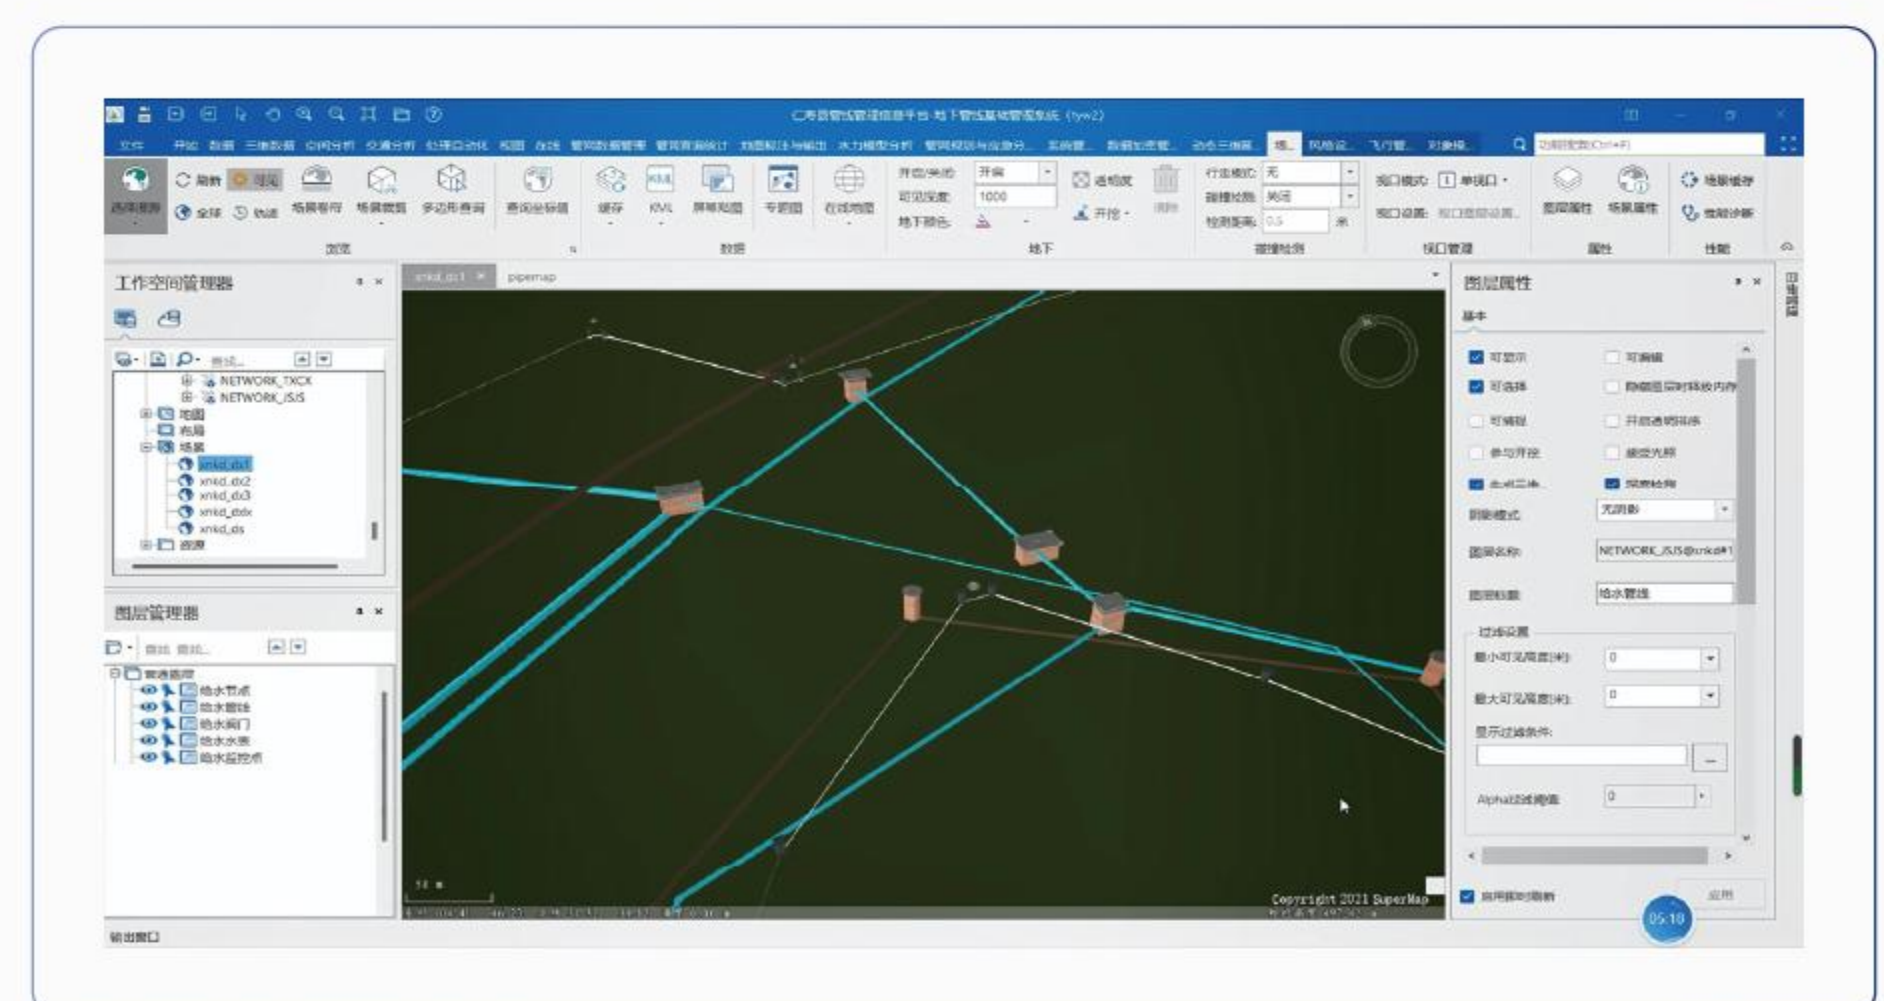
文件 开始 数据 三维数据 空间分析 交通分析 地下管线基础管理系统

工作空间管理器

NETWORK_TXCX
NETWORK_JSJS
地图
布局
场景
xnkd_dx1
xnkd_dx2
xnkd_dx3
xnkd_dxdx
xnkd_ds
资源

图层管理器

给水节点
给水管线
给水阀门
给水水表
给水监控点

xnkd_dx1
pipemap

图层属性
基本
可显示
可编辑
可选择
可捕捉
开启透明排序
接受光照
投影模式
无阴影
图层名称
NETWORK_JSJS@xnkd#1
图层标题
给水管线
过滤设置
最小可见高度(米):
0
最大可见高度(米):
0
显示过滤条件:
Alpha过滤阈值
0
应用

Copyright 2021 SuperMap

输出窗口

05:10